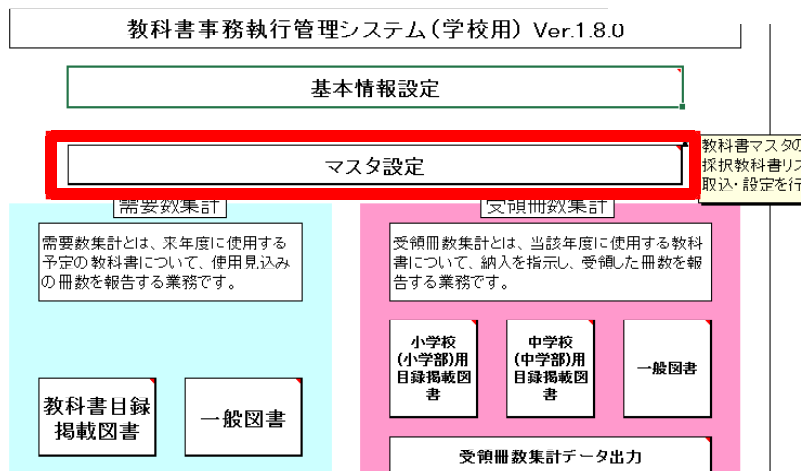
教科書事務執行管理システム（学校用） Ver.1.8.0

基本情報設定

マスタ設定

教科書マスタの
採択教科書リス
取込・設定を行

需要数集計

需要数集計とは、来年度に使用する予定の教科書について、使用見込みの冊数を報告する業務です。

教科書目録掲載図書

一般図書

受領冊数集計

受領冊数集計とは、当該年度に使用する教科書について、納入を指示し、受領した冊数を報告する業務です。

小学校(小学部)用目録掲載図書

中学校(中学部)用目録掲載図書

一般図書

受領冊数集計データ出力